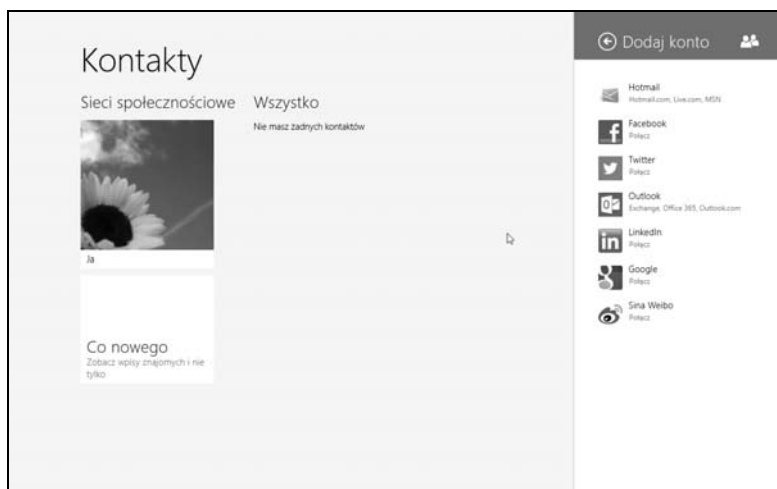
Kontakty

Sieci społecznościowe

Ja

Co nowego
Zobacz wpisy znajomych i nie tylko

Wszystko

Nie masz żadnych kontaktów

Dodaj konto

Hotmail
Hotmail.com, Live.com, MSN

Facebook
Połącz

Twitter
Połącz

Outlook
Exchange, Office 365, Outlook.com

LinkedIn
Połącz

Google
Połącz

Sina Weibo
Połącz